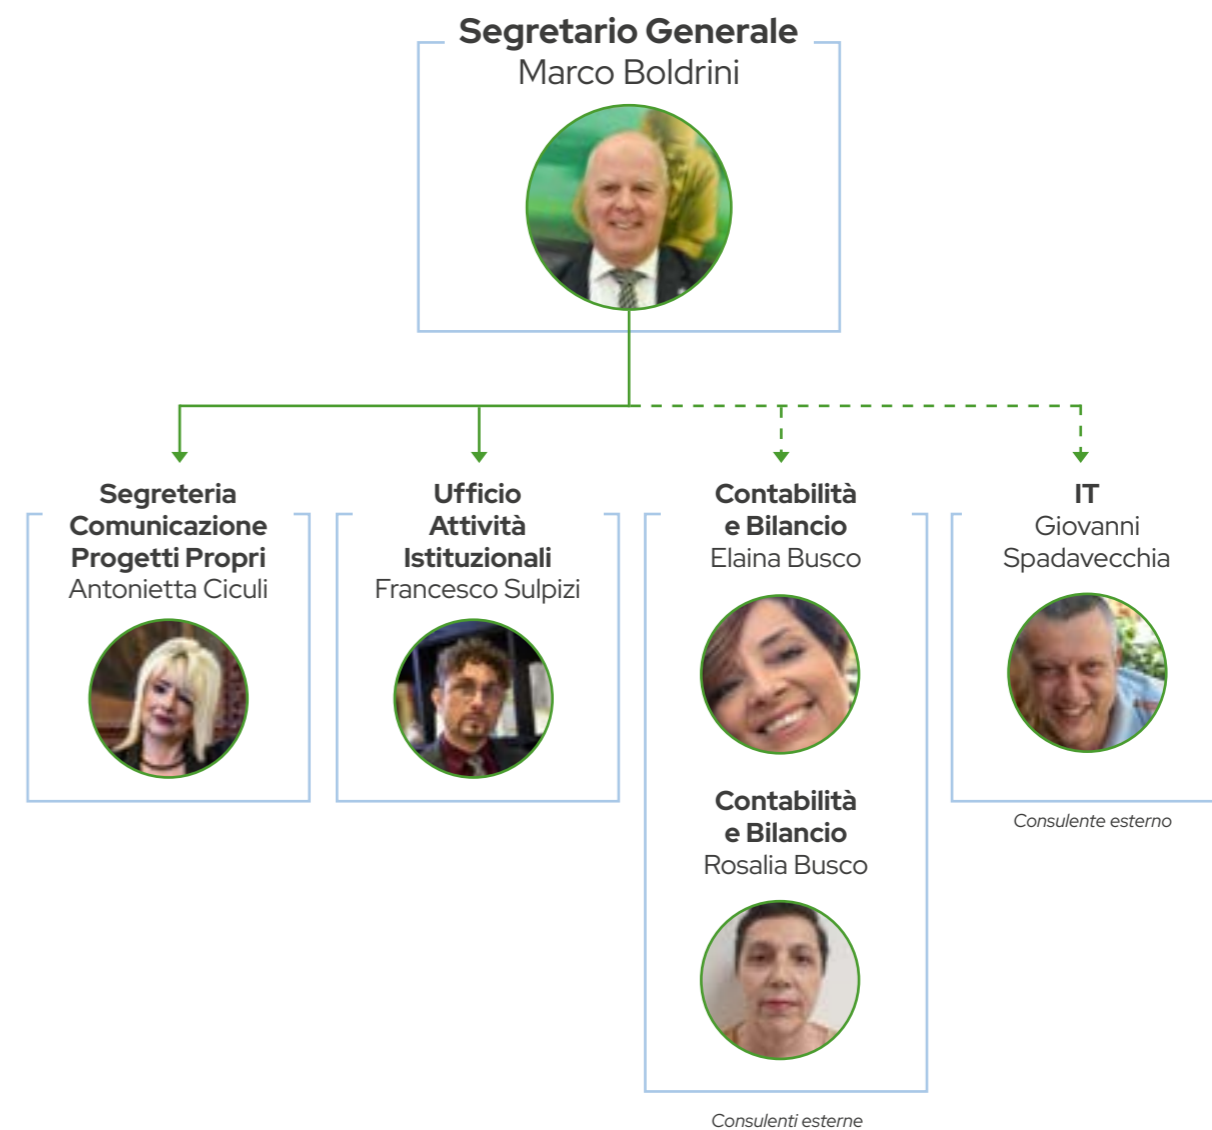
**Segretario Generale**
Marco Boldrini

**Segreteria Comunicazione Progetti Propri**
Antonietta Ciculi

**Ufficio Attività Istituzionali**
Francesco Sulpizi

**Contabilità e Bilancio**
Elaina Busco

**Contabilità e Bilancio**
Rosalia Busco

*Consulenti esterne*

**IT**
Giovanni Spadavecchia

*Consulente esterno*